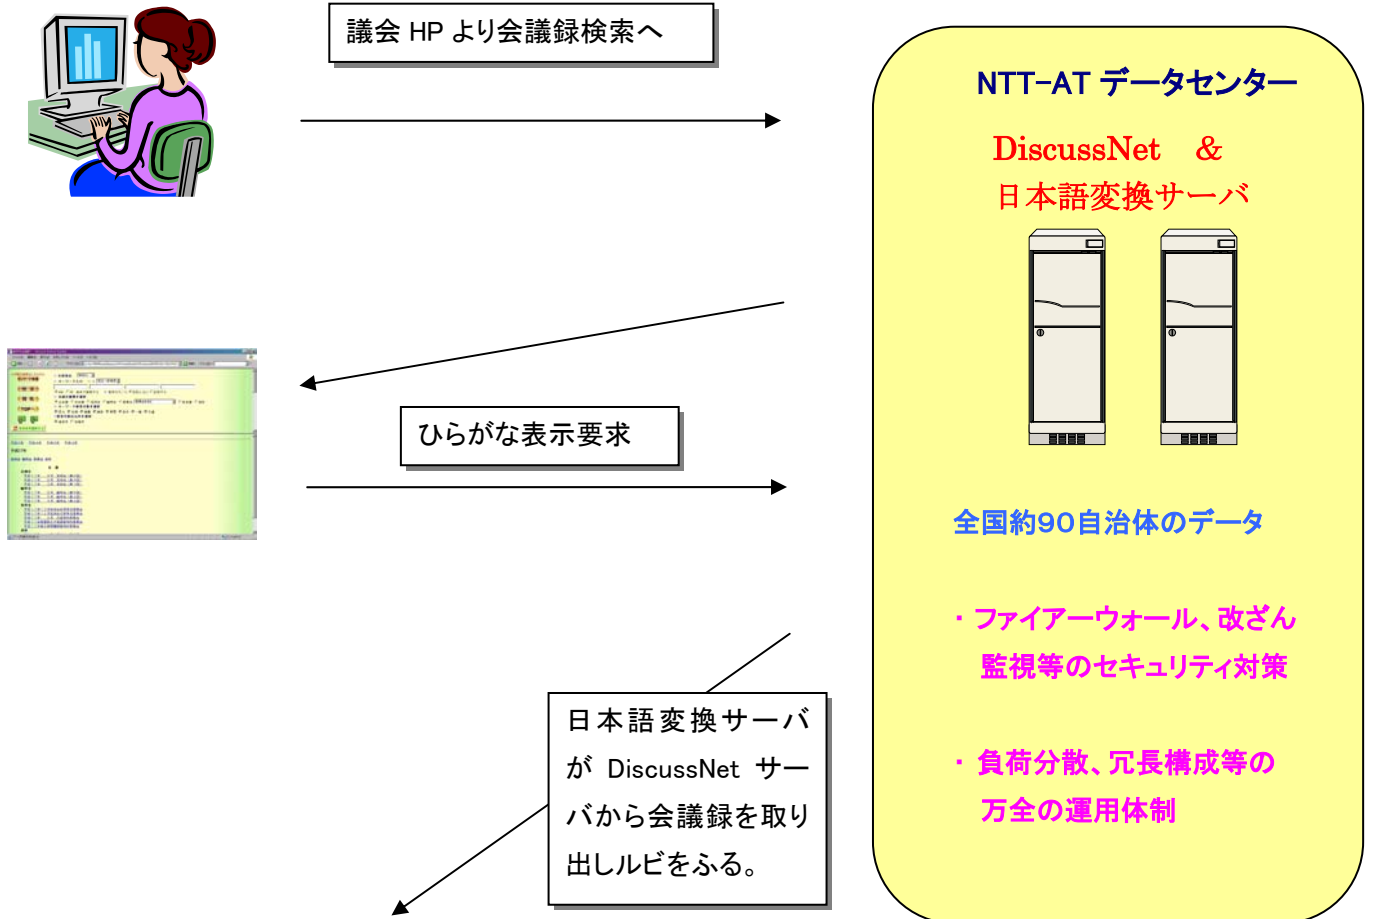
議会 HP より会議録検索へ

NTT-AT データセンター

DiscussNet　&
日本語変換サーバ

ひらがな表示要求

全国約90自治体のデータ

・ファイアーウォール、改ざん監視等のセキュリティ対策

・負荷分散、冗長構成等の万全の運用体制

日本語変換サーバが DiscussNet サーバから会議録を取り出しルビをふる。